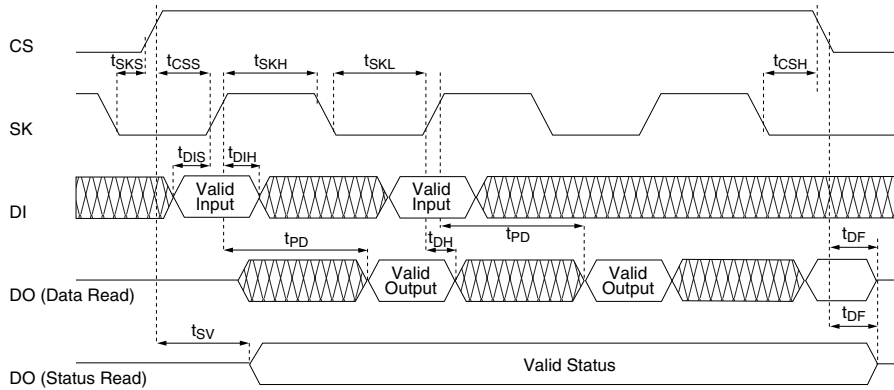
CS
$t_{SKS}$
$t_{CSS}$
$t_{SKH}$
$t_{SKL}$
$t_{CSH}$
SK
$t_{DIS}$
$t_{DIH}$
DI
Valid Input
Valid Input
$t_{PD}$
$t_{DH}$
$t_{PD}$
$t_{DF}$
DO (Data Read)
Valid Output
Valid Output
$t_{DF}$
$t_{SV}$
DO (Status Read)
Valid Status